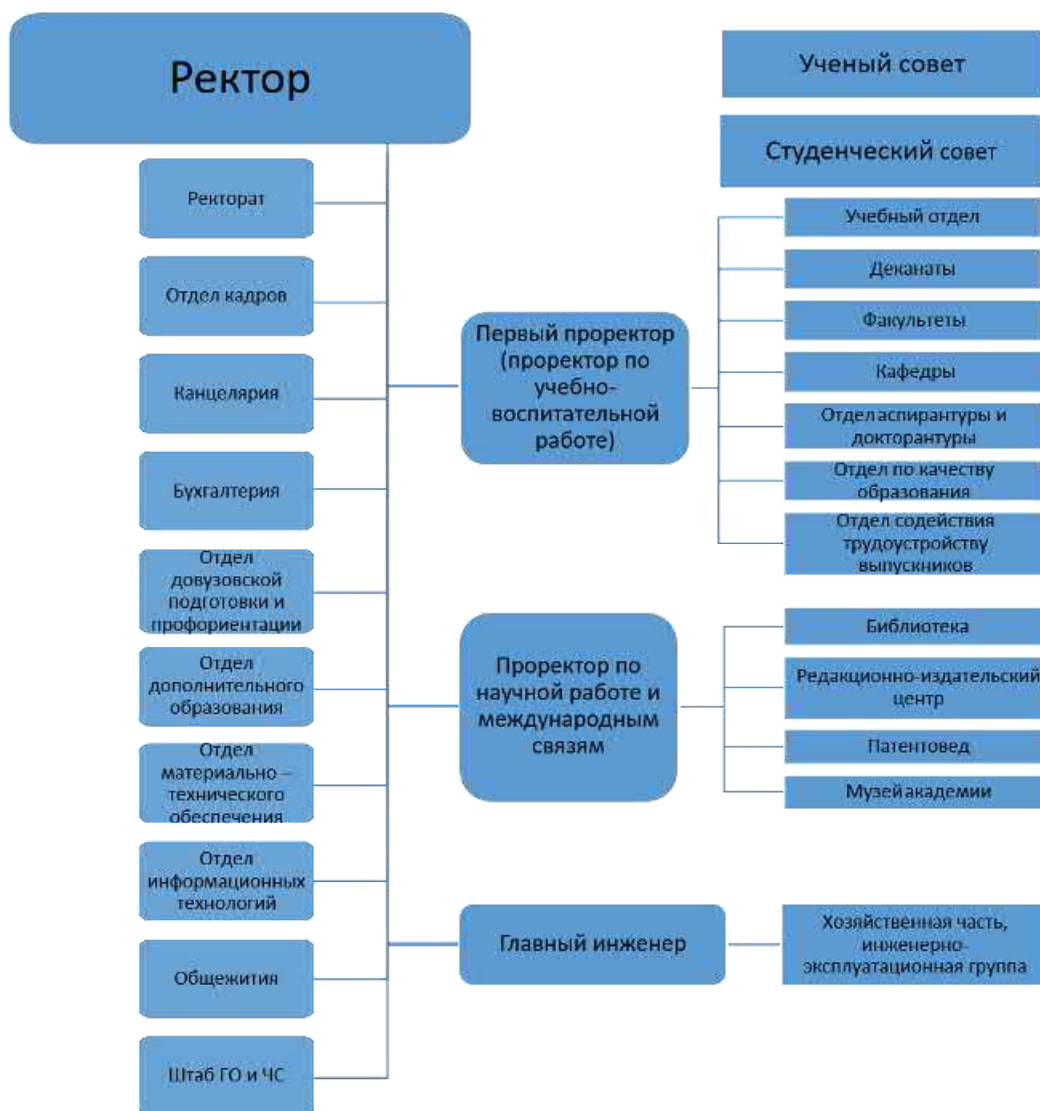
Ректор

Ученый совет

Студенческий совет

Ректорат

Отдел кадров

Канцелярия

Бухгалтерия

Отдел довузовской подготовки и профориентации

Отдел дополнительного образования

Отдел материально – технического обеспечения

Отдел информационных технологий

Общежития

Штаб ГО и ЧС

Первый проректор (проректор по учебно-воспитательной работе)

Учебный отдел

Деканаты

Факультеты

Кафедры

Отдел аспирантуры и докторантуры

Отдел по качеству образования

Отдел содействия трудоустройству выпускников

Проректор по научной работе и международным связям

Библиотека

Редакционно-издательский центр

Патентовед

Музей академии

Главный инженер

Хозяйственная часть, инженерно-эксплуатационная группа